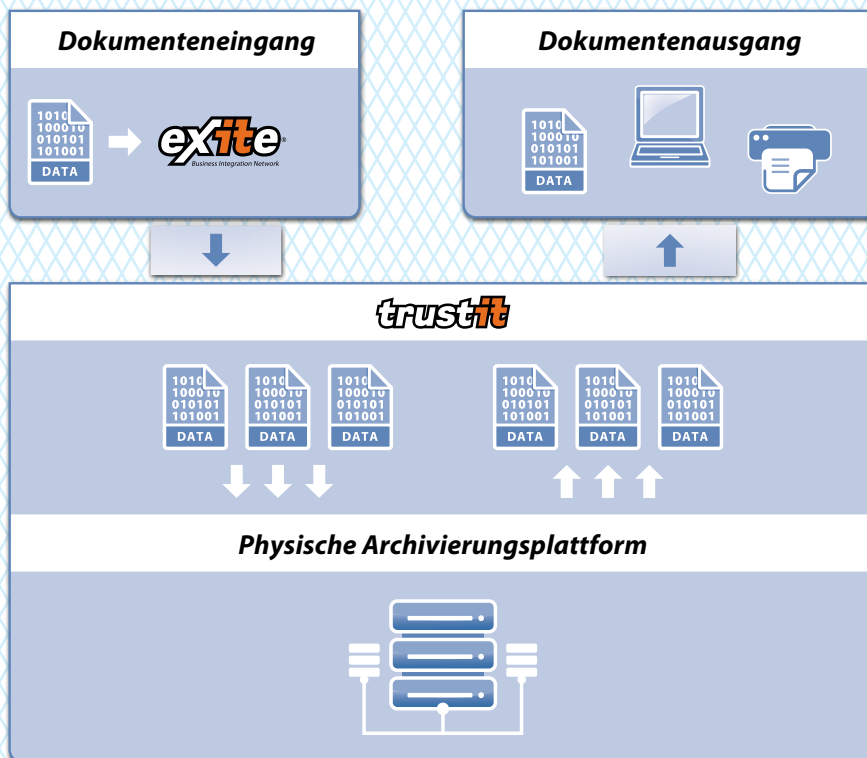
Dokumenteneingang

1010
10001
010101
101001
DATA

exite
Business Integration Network

Dokumentenausgang

1010
10001
010101
101001
DATA

trustit

1010
10001
010101
101001
DATA

1010
10001
010101
101001
DATA

1010
10001
010101
101001
DATA

1010
10001
010101
101001
DATA

1010
10001
010101
101001
DATA

1010
10001
010101
101001
DATA

Physische Archivierungsplattform